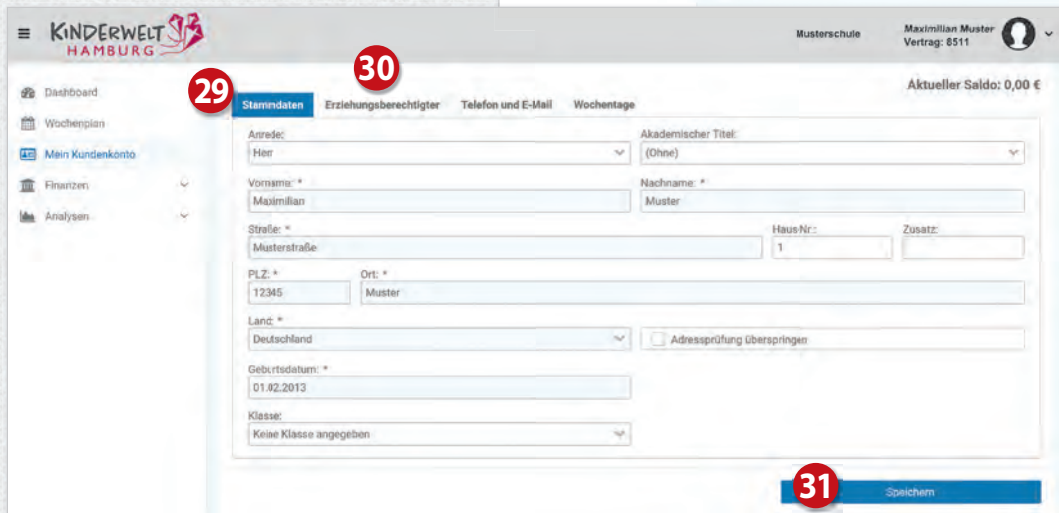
KINDERWELT HAMBURG

Musterschule

Maximilian Muster
Vertrag: 8511

Dashboard
Wochenplan
Mein Kundenkonto
Finanzen
Analysen

Aktueller Saldo: 0,00 €

29
30

Stammdaten | Erziehungsberechtigter | Telefon und E-Mail | Wochentage

Anrede:
Herr

Akademischer Titel:
(Ohne)

Vorname: *
Maximilian

Nachname: *
Muster

Straße: *
Musterstraße

Haus-Nr.:
1

Zusatz:

PLZ: *
12345

Ort: *
Muster

Land: *
Deutschland

Adressprüfung überspringen

Geburtsdatum: *
01.02.2013

Klasse:
Keine Klasse angegeben

31
Speichern